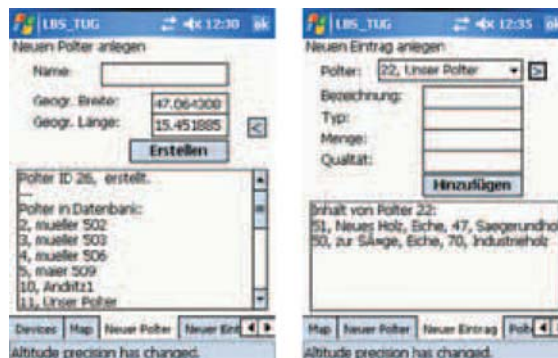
LBS_TUG 12:30 ok
Neuen Polter anlegen
Name:
Geogr. Breite: 47.064308
Geogr. Länge: 15.451885
<
Erstellen
Polter ID 26, erstellt.

Polter in Datenbank:
2, mueller 502
3, mueller 503
4, mueller 506
5, maier 509
10, Andritz1
11, Unser Polter
Devices | Map | Neuer Polter | Neuer Eint
Altitude precision has changed.

LBS_TUG 12:35 ok
Neuen Eintrag anlegen
Polter: 22, Unser Polter
>
Bezeichnung:
Typ:
Menge:
Qualität:
Hinzufügen
Inhalt von Polter 22:
51, Neues Holz, Eiche, 47, Saegerundho
50, zur Säge, Eiche, 70, Industrieholz
Map | Neuer Polter | Neuer Eintrag | Polt
Altitude precision has changed.